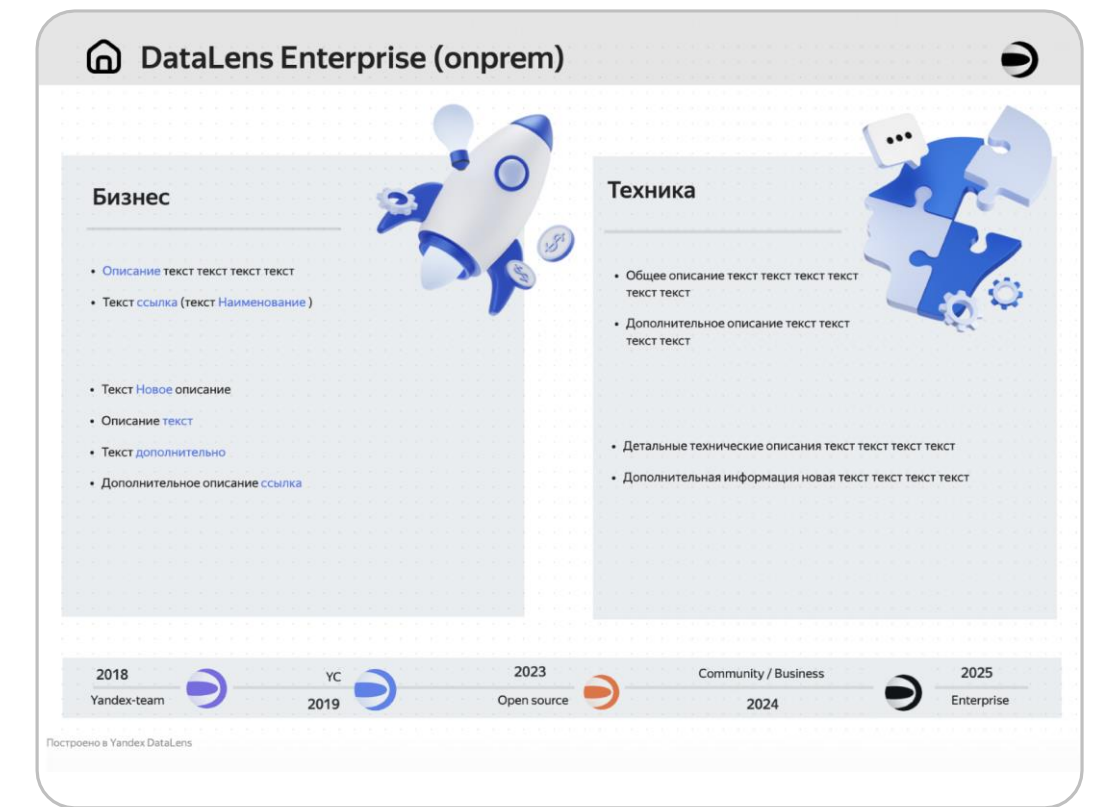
DataLens Enterprise (onprem)

Бизнес

• Описание текст текст текст текст
• Текст ссылка (текст Наименование )

• Текст Новое описание
• Описание текст
• Текст дополнительно
• Дополнительное описание ссылка

Техника

• Общее описание текст текст текст текст текст текст
• Дополнительное описание текст текст текст текст

• Детальные технические описания текст текст текст текст
• Дополнительная информация новая текст текст текст текст

2018
Yandex-team
YC
2019
2023
Open source
Community / Business
2024
2025
Enterprise

Построено в Yandex DataLens